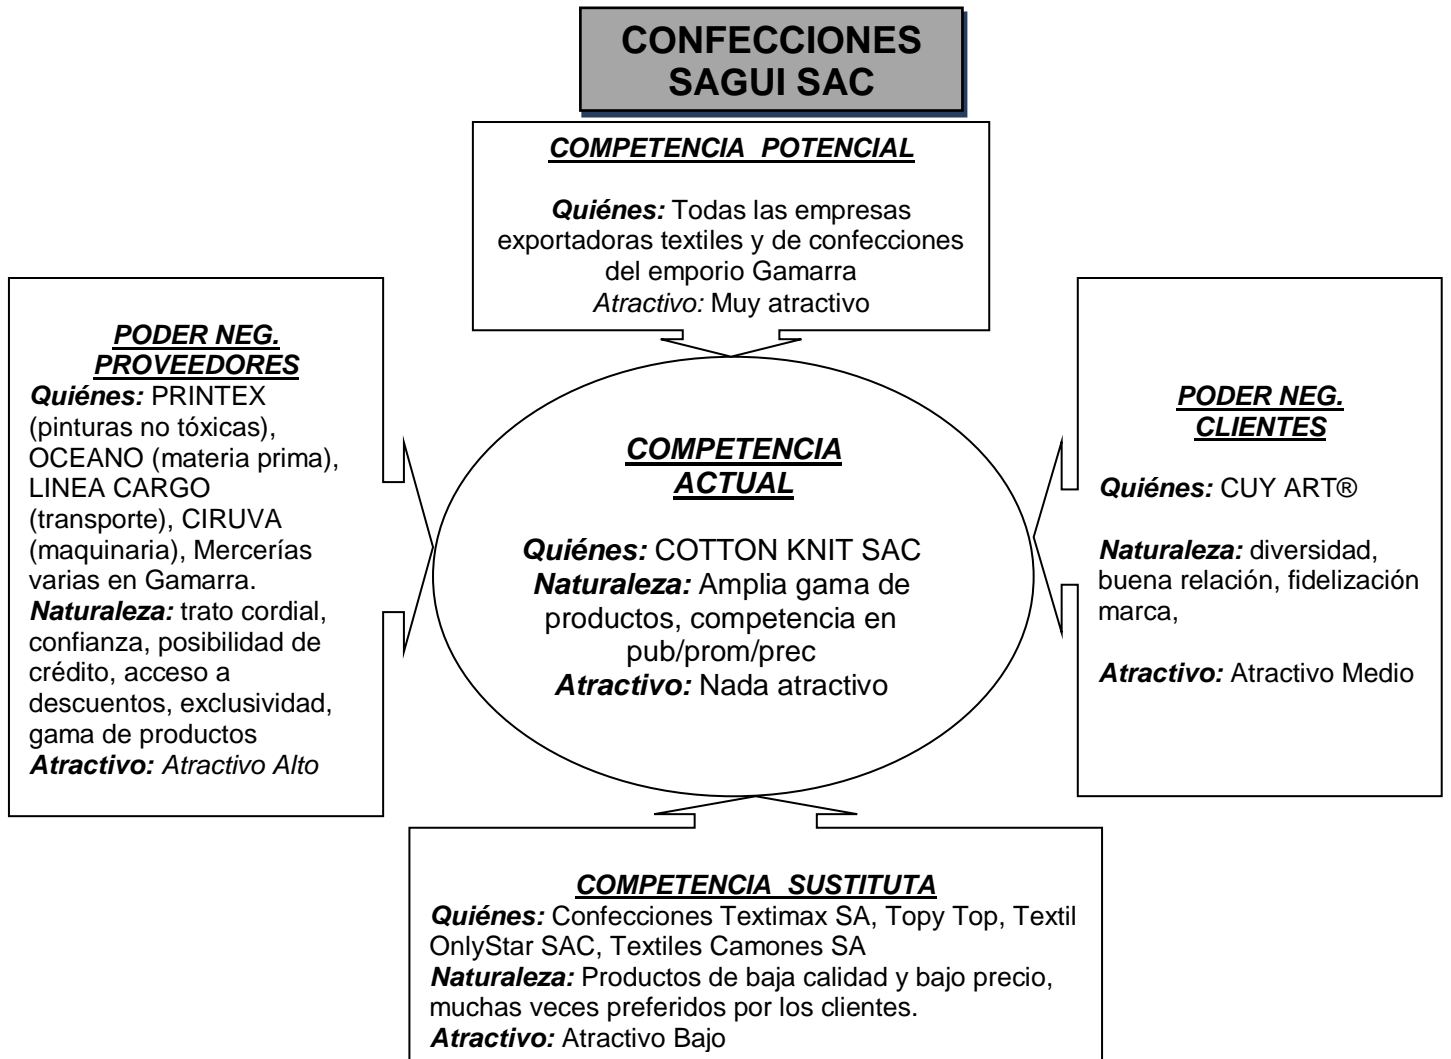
CONFECCIONES SAGUI SAC

COMPETENCIA POTENCIAL

Quiénes: Todas las empresas exportadoras textiles y de confecciones del emporio Gamarra
Atractivo: Muy atractivo

PODER NEG. PROVEEDORES
Quiénes: PRINTEX (pinturas no tóxicas), OCEANO (materia prima), LINEA CARGO (transporte), CIRUVA (maquinaria), Mercerías varias en Gamarra.
Naturaleza: trato cordial, confianza, posibilidad de crédito, acceso a descuentos, exclusividad, gama de productos
Atractivo: Atractivo Alto

COMPETENCIA ACTUAL

Quiénes: COTTON KNIT SAC
Naturaleza: Amplia gama de productos, competencia en pub/prom/prec
Atractivo: Nada atractivo

PODER NEG. CLIENTES

Quiénes: CUY ART®

Naturaleza: diversidad, buena relación, fidelización marca,

Atractivo: Atractivo Medio

COMPETENCIA SUSTITUTA
Quiénes: Confecciones Textimax SA, Topy Top, Textil OnlyStar SAC, Textiles Camones SA
Naturaleza: Productos de baja calidad y bajo precio, muchas veces preferidos por los clientes.
Atractivo: Atractivo Bajo